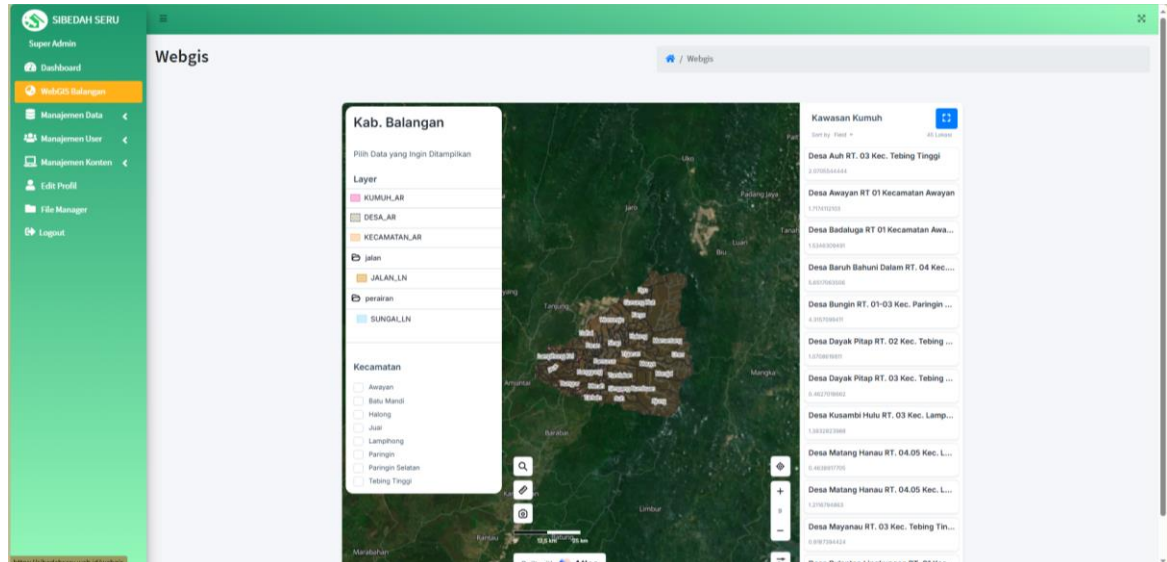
SIBEDAH SERU

Super Admin

Dashboard

WebGIS Balangan

Manajemen Data

Manajemen User

Manajemen Konten

Edit Profil

File Manager

Logout

Webgis

/ Webgis

Kab. Balangan

Pilih Data yang Ingin Ditampilkan

Layer

KUMUH_AR

DESA_AR

KECAMATAN_AR

jalan

JALAN_LN

perairan

SUNGAI_LN

Kecamatan

Awayan

Batu Mandi

Halong

Juai

Lampihong

Paringin

Paringin Selatan

Tebing Tinggi

Kawasan Kumuh

Sort by Field

Desa Auh RT. 03 Kec. Tebing Tinggi

Desa Awayan RT 01 Kecamatan Awayan

Desa Badaluga RT 01 Kecamatan Awa...

Desa Baruh Bahuni Dalam RT. 04 Kec....

Desa Bungin RT. 01-03 Kec. Paringin ...

Desa Dayak Pitap RT. 02 Kec. Tebing ...

Desa Dayak Pitap RT. 03 Kec. Tebing ...

Desa Kusambi Hulu RT. 03 Kec. Lamp...

Desa Matang Hanau RT. 04.05 Kec. L...

Desa Matang Hanau RT. 04.05 Kec. L...

Desa Mayanau RT. 03 Kec. Tebing Tin...

Amuntai

Tanjung

Jaro

Uren

Marabahan

Limbur

Mangka

Batang

12.5 km

25 km